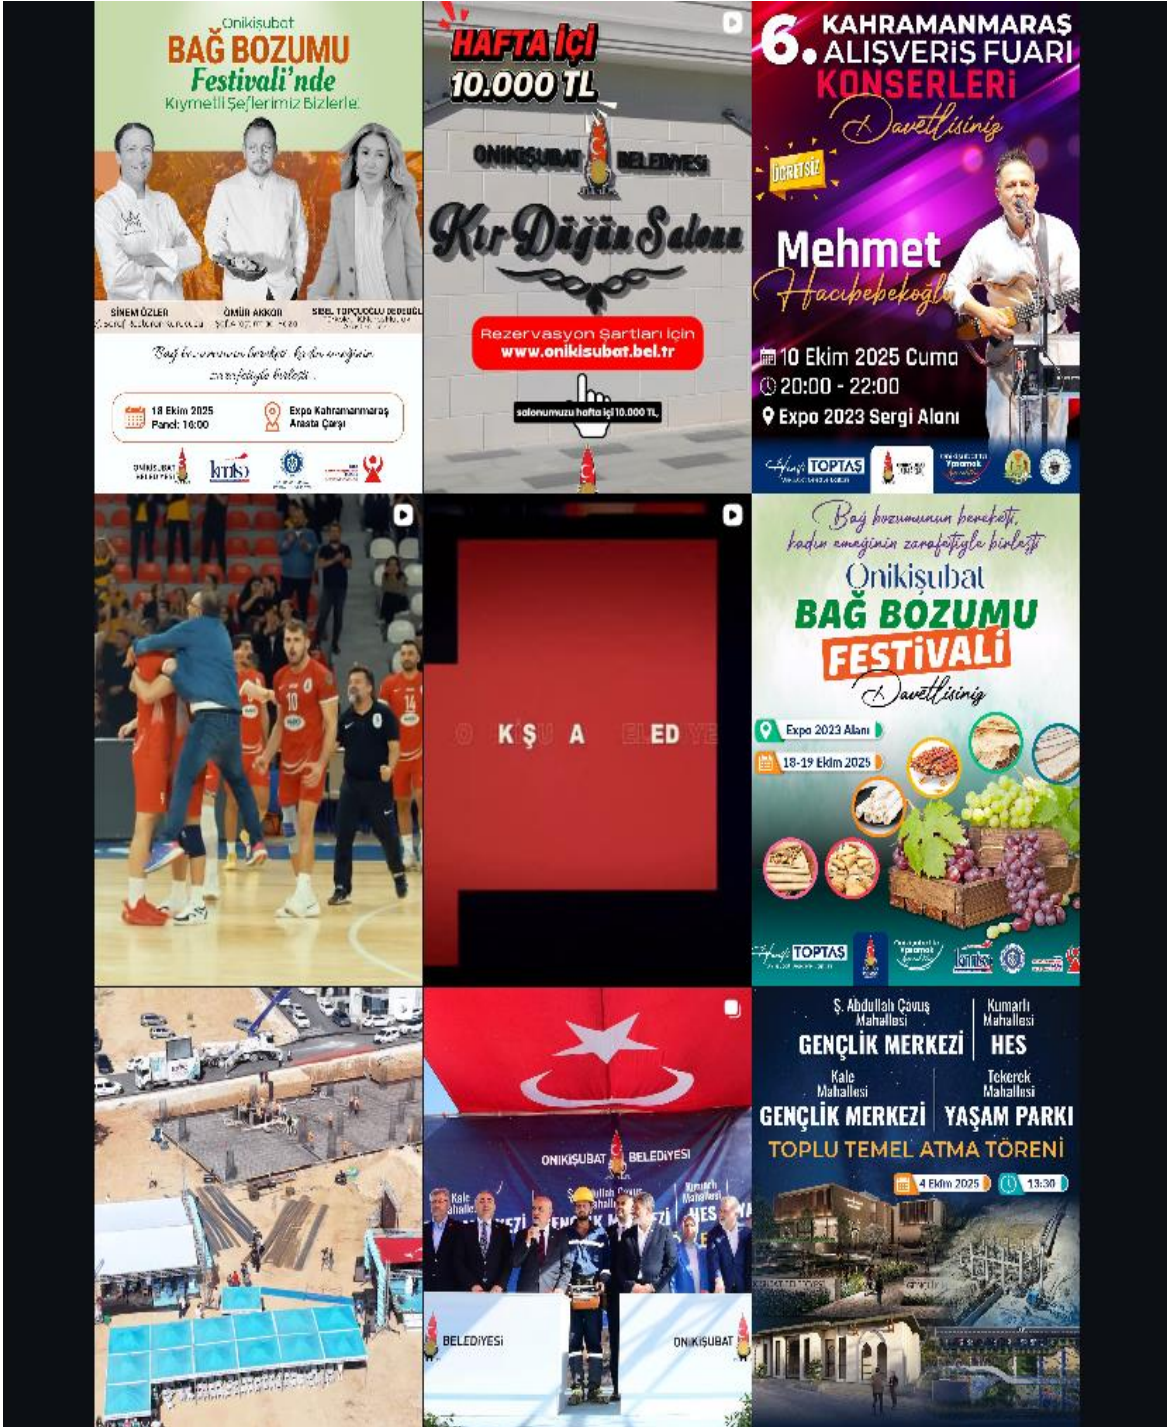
Onikişubat
BAĞ BOZUMU
Festivali'nde
Kıymetli Şeflerimiz Bizlerle

SİNEM ÖZLER
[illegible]
ÖMÜR AKKOR
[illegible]
SİBEL TOPÇUOĞLU DEDEOĞLU
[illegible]

Bağ bozumunun bereketi, kadın emeğinin zarafetiyle birleşti.

18 Ekim 2025
Panel: 16:00

Expo Kahramanmaraş Arasta Çarşı

ONİKİŞUBAT BELEDİYESİ

HAFTA İÇİ
10.000 TL

ONİKİŞUBAT BELEDİYESİ
Kır Düğün Salonu

Rezervasyon Şartları İçin
www.onikisubat.bel.tr

salonumuzu hafta içi 10.000 TL

6. KAHRAMANMARAŞ ALIŞVERİŞ FUARI KONSERLERİ
Davetlisiniz
ÜCRETSİZ
Mehmet
Hacıbebekoğlu
10 Ekim 2025 Cuma
20:00 - 22:00
Expo 2023 Sergi Alanı
TOPTAŞ

O KŞU A ELED YE

Bağ bozumunun bereketi, kadın emeğinin zarafetiyle birleşti
Onikişubat
BAĞ BOZUMU
FESTİVALİ
Davetlisiniz
Expo 2023 Alanı
18-19 Ekim 2025
TOPTAŞ

ONİKİŞUBAT BELEDİYESİ
BELEDİYESİ
ONİKİŞUBAT

Ş. Abdullah Çavuş Mahallesi
GENÇLİK MERKEZİ
Kumarlı Mahallesi
HES
Kale Mahallesi
GENÇLİK MERKEZİ
Tekerek Mahallesi
YAŞAM PARKI
TOPLU TEMEL ATMA TÖRENİ
4 Ekim 2025
13:30